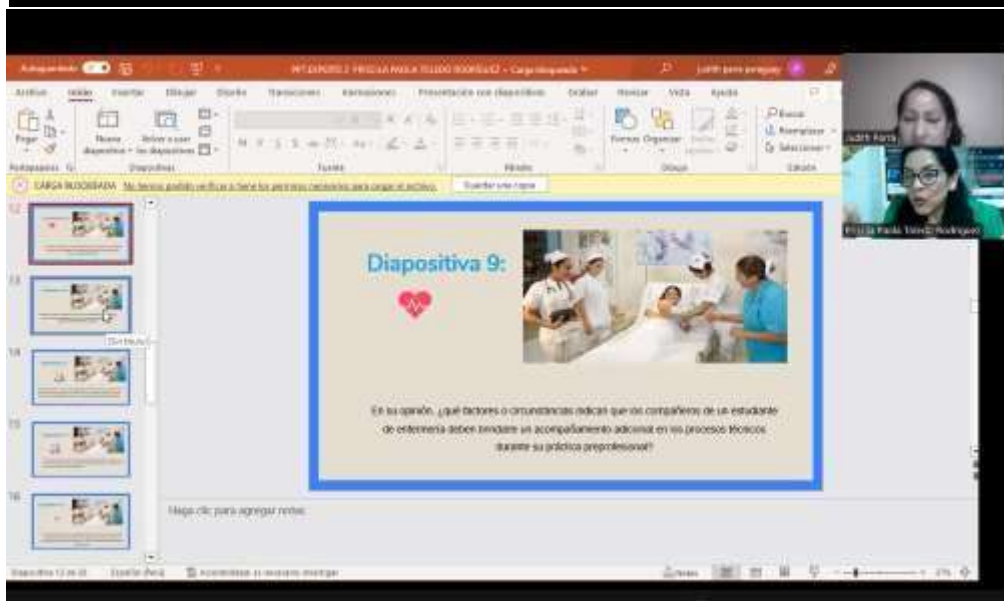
Autoguardado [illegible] PPT EXPERTO 2 PRISCILA PAOLA TOLEDO RODRÍGUEZ - Carga bloqueada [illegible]

Archivo Inicio Insertar Dibujar Diseño Transiciones Animaciones Presentación con diapositivas Grabar Revisar Vista Ayuda

Pegar Nueva diapositiva Volver a usar las diapositivas Formas Organizar Buscar Reemplazar Seleccionar

Portapapeles Diapositivas Fuente Párrafo Dibujo Edición

CARGA BLOQUEADA No hemos podido verificar si tiene los permisos necesarios para cargar el archivo. Guardar una copia

Judith Parra

Priscila Paola Toledo Rodriguez

12
13
14
15
16

Diapositiva 9:

En su opinión, ¿qué factores o circunstancias indican que los compañeros de un estudiante de enfermería deben brindarle un acompañamiento adicional en los procesos técnicos durante su práctica preprofesional?

Haga clic para agregar notas

Diapositiva 13 de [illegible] Español (Perú) Accesibilidad: es necesario investigar Notas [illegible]%